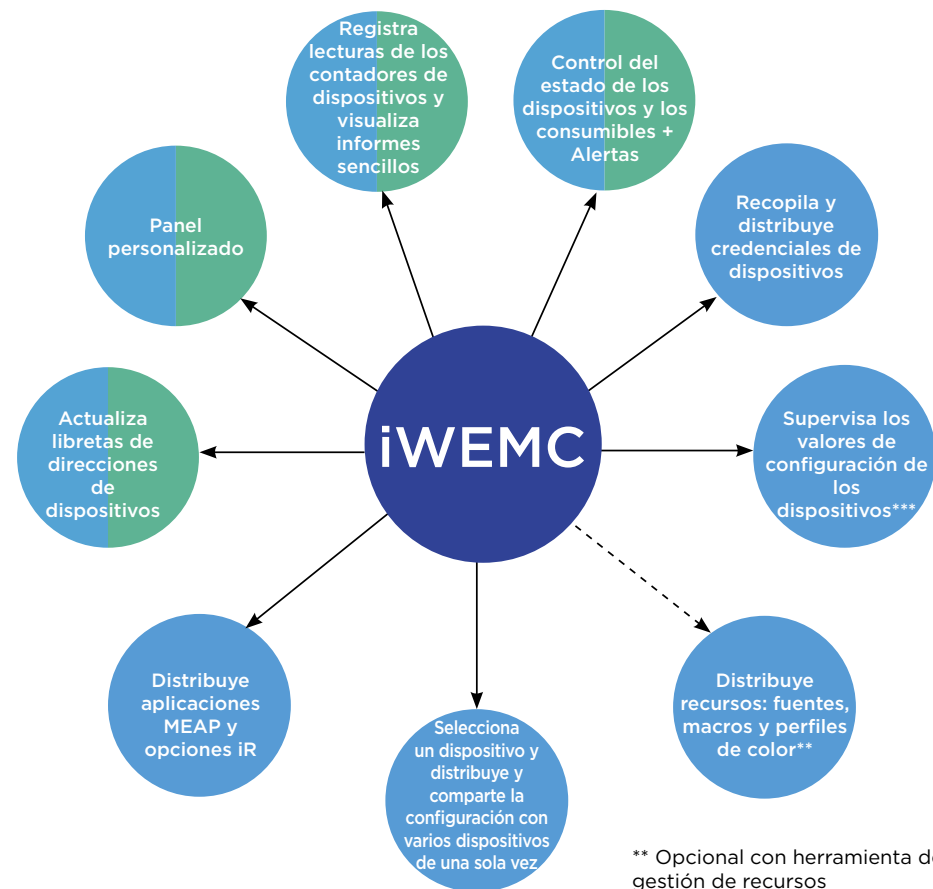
Registra lecturas de los contadores de dispositivos y visualiza informes sencillos

Control del estado de los dispositivos y los consumibles + Alertas

Panel personalizado

Recopila y distribuye credenciales de dispositivos

Actualiza libretas de direcciones de dispositivos

iWEMC

Supervisa los valores de configuración de los dispositivos***

Distribuye aplicaciones MEAP y opciones iR

Selecciona un dispositivo y distribuye y comparte la configuración con varios dispositivos de una sola vez

Distribuye recursos: fuentes, macros y perfiles de color**

** Opcional con herramienta d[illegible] gestión de recursos